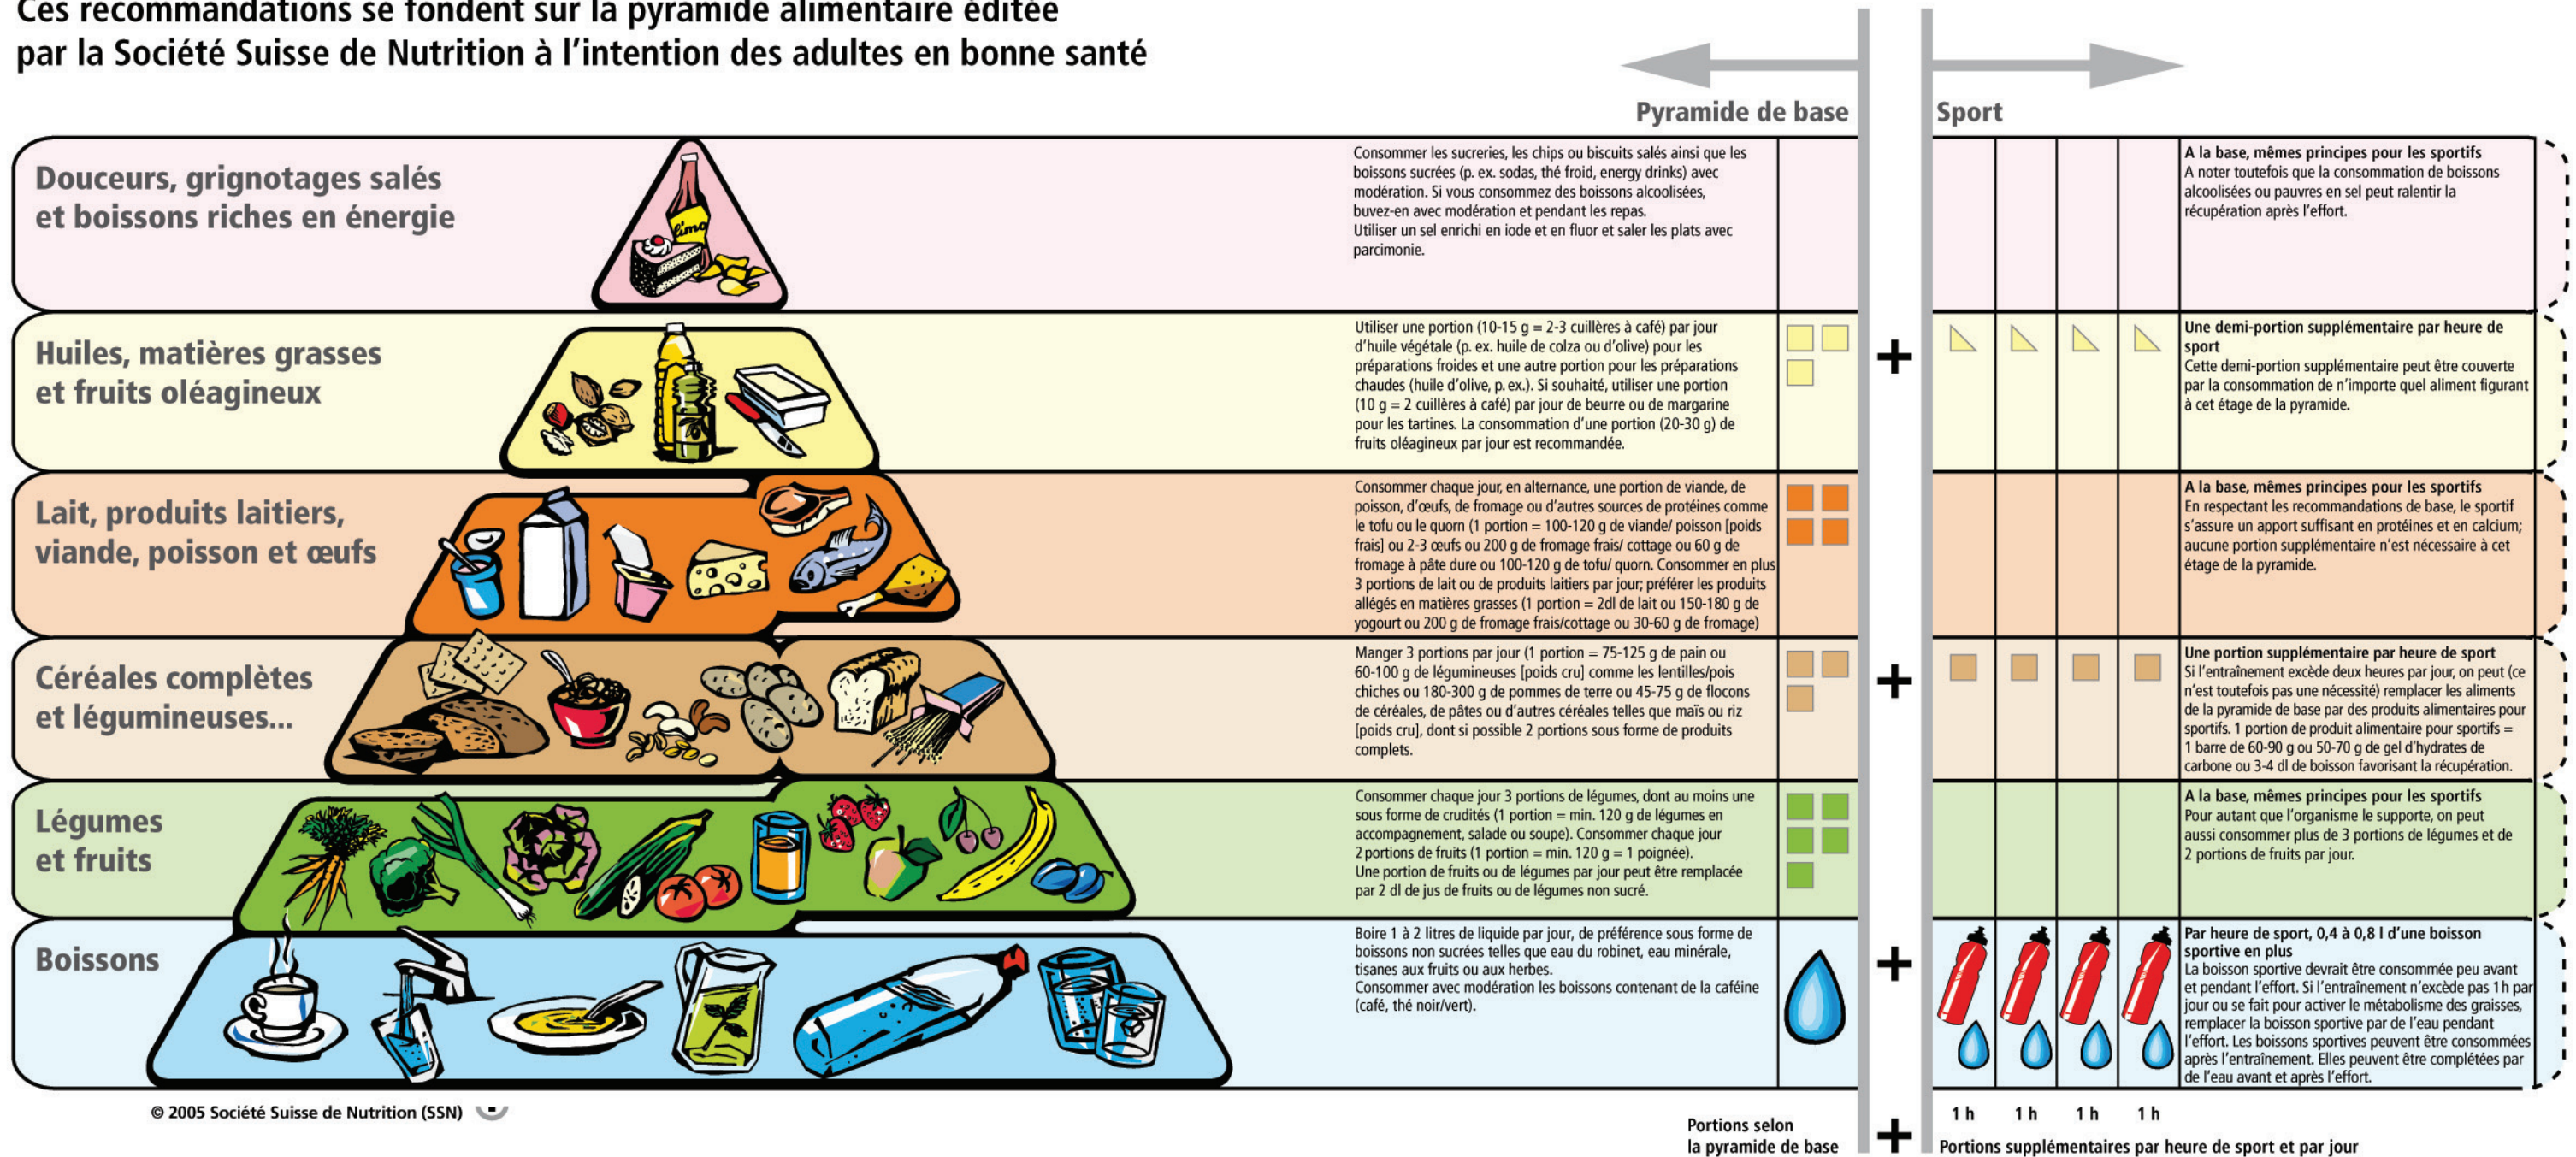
Ces recommandations se fondent sur la pyramide alimentaire éditée par la Société Suisse de Nutrition à l'intention des adultes en bonne santé

Pyramide de base

Sport

Douceurs, grignotages salés et boissons riches en énergie

limo

Consommer les sucreries, les chips ou biscuits salés ainsi que les boissons sucrées (p. ex. sodas, thé froid, energy drinks) avec modération. Si vous consommez des boissons alcoolisées, buvez-en avec modération et pendant les repas.
Utiliser un sel enrichi en iode et en fluor et saler les plats avec parcimonie.

A la base, mêmes principes pour les sportifs
A noter toutefois que la consommation de boissons alcoolisées ou pauvres en sel peut ralentir la récupération après l'effort.

Huiles, matières grasses et fruits oléagineux

Utiliser une portion (10-15 g = 2-3 cuillères à café) par jour d'huile végétale (p. ex. huile de colza ou d'olive) pour les préparations froides et une autre portion pour les préparations chaudes (huile d'olive, p. ex.). Si souhaité, utiliser une portion (10 g = 2 cuillères à café) par jour de beurre ou de margarine pour les tartines. La consommation d'une portion (20-30 g) de fruits oléagineux par jour est recommandée.

+

Une demi-portion supplémentaire par heure de sport
Cette demi-portion supplémentaire peut être couverte par la consommation de n'importe quel aliment figurant à cet étage de la pyramide.

Lait, produits laitiers, viande, poisson et œufs

Consommer chaque jour, en alternance, une portion de viande, de poisson, d'œufs, de fromage ou d'autres sources de protéines comme le tofu ou le quorn (1 portion = 100-120 g de viande/ poisson [poids frais] ou 2-3 œufs ou 200 g de fromage frais/ cottage ou 60 g de fromage à pâte dure ou 100-120 g de tofu/ quorn. Consommer en plus 3 portions de lait ou de produits laitiers par jour; préférer les produits allégés en matières grasses (1 portion = 2dl de lait ou 150-180 g de yogourt ou 200 g de fromage frais/cottage ou 30-60 g de fromage)

A la base, mêmes principes pour les sportifs
En respectant les recommandations de base, le sportif s'assure un apport suffisant en protéines et en calcium; aucune portion supplémentaire n'est nécessaire à cet étage de la pyramide.

Céréales complètes et légumineuses...

Manger 3 portions par jour (1 portion = 75-125 g de pain ou 60-100 g de légumineuses [poids cru] comme les lentilles/pois chiches ou 180-300 g de pommes de terre ou 45-75 g de flocons de céréales, de pâtes ou d'autres céréales telles que maïs ou riz [poids cru], dont si possible 2 portions sous forme de produits complets.

+

Une portion supplémentaire par heure de sport
Si l'entraînement excède deux heures par jour, on peut (ce n'est toutefois pas une nécessité) remplacer les aliments de la pyramide de base par des produits alimentaires pour sportifs. 1 portion de produit alimentaire pour sportifs = 1 barre de 60-90 g ou 50-70 g de gel d'hydrates de carbone ou 3-4 dl de boisson favorisant la récupération.

Légumes et fruits

Consommer chaque jour 3 portions de légumes, dont au moins une sous forme de crudités (1 portion = min. 120 g de légumes en accompagnement, salade ou soupe). Consommer chaque jour 2 portions de fruits (1 portion = min. 120 g = 1 poignée).
Une portion de fruits ou de légumes par jour peut être remplacée par 2 dl de jus de fruits ou de légumes non sucré.

A la base, mêmes principes pour les sportifs
Pour autant que l'organisme le supporte, on peut aussi consommer plus de 3 portions de légumes et de 2 portions de fruits par jour.

Boissons

Boire 1 à 2 litres de liquide par jour, de préférence sous forme de boissons non sucrées telles que eau du robinet, eau minérale, tisanes aux fruits ou aux herbes.
Consommer avec modération les boissons contenant de la caféine (café, thé noir/vert).

+

Par heure de sport, 0,4 à 0,8 l d'une boisson sportive en plus
La boisson sportive devrait être consommée peu avant et pendant l'effort. Si l'entraînement n'excède pas 1 h par jour ou se fait pour activer le métabolisme des graisses, remplacer la boisson sportive par de l'eau pendant l'effort. Les boissons sportives peuvent être consommées après l'entraînement. Elles peuvent être complétées par de l'eau avant et après l'effort.

© 2005 Société Suisse de Nutrition (SSN)

Portions selon la pyramide de base

+

1 h  1 h  1 h  1 h

Portions supplémentaires par heure de sport et par jour